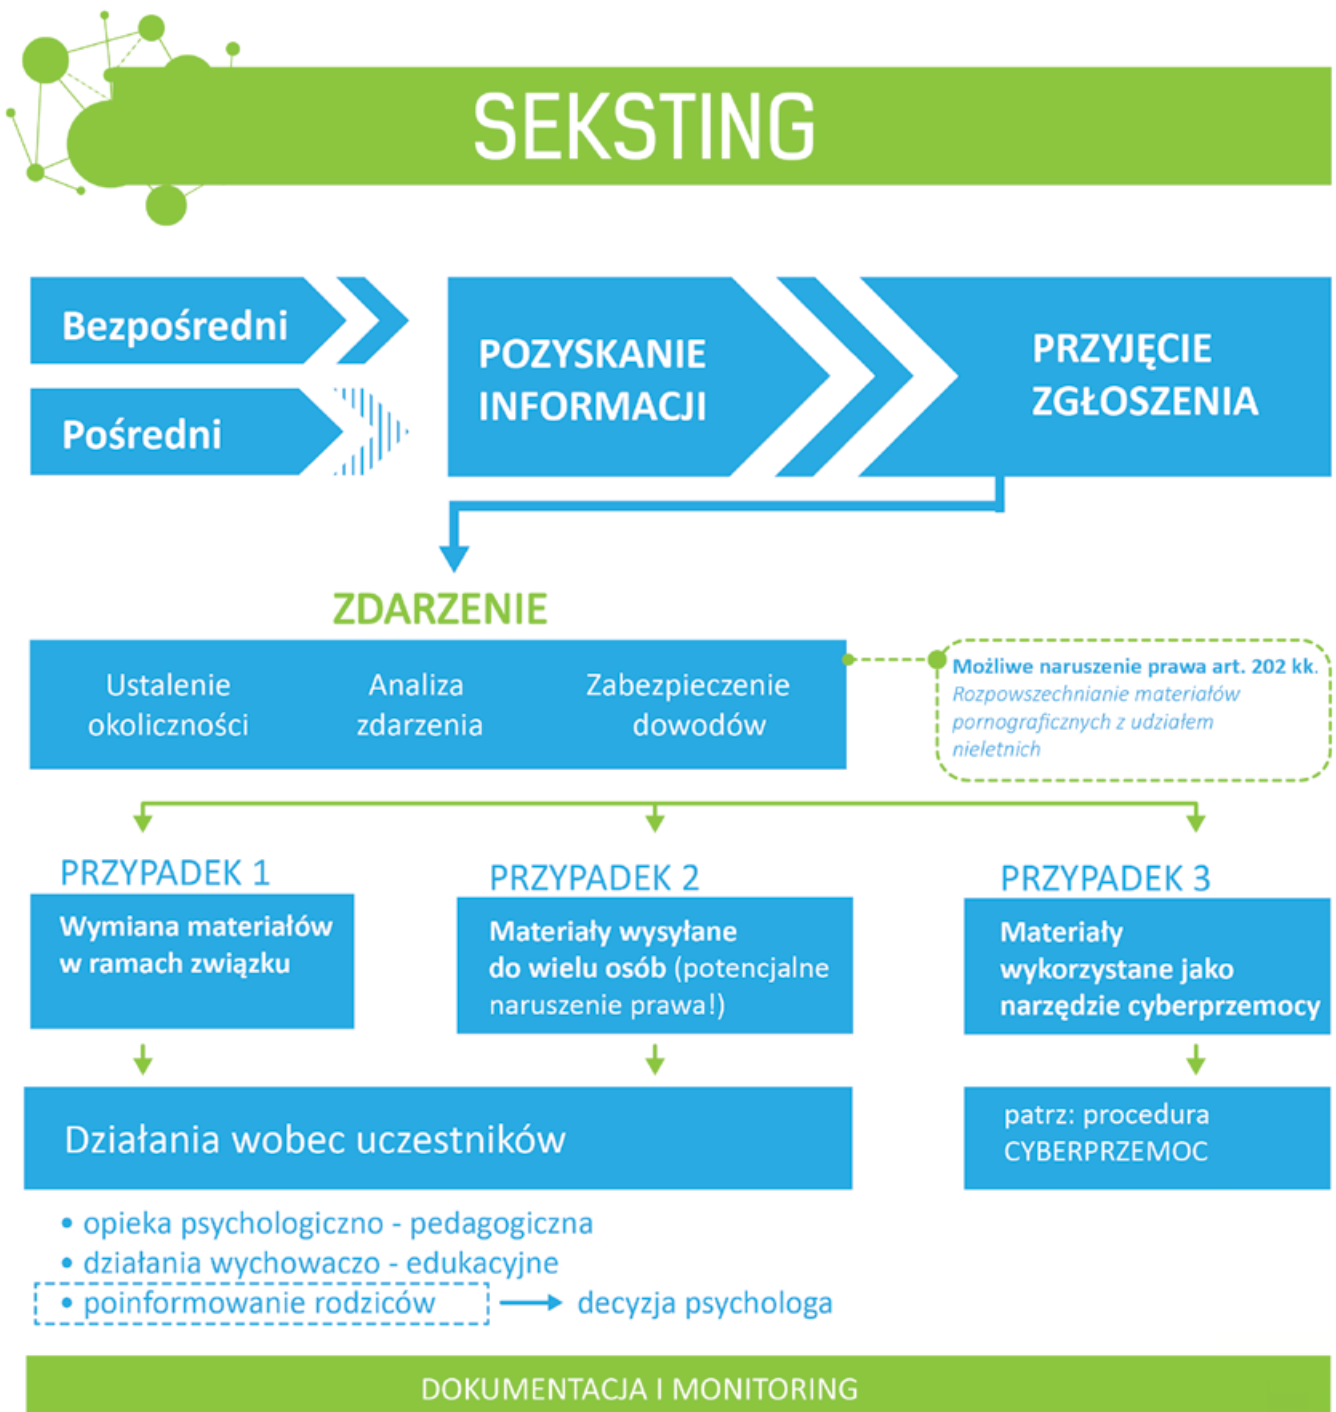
SEKSTING

Bezpośredni

Pośredni

POZYSKANIE INFORMACJI

PRZYJĘCIE ZGŁOSZENIA

ZDARZENIE

Ustalenie okoliczności

Analiza zdarzenia

Zabezpieczenie dowodów

Możliwe naruszenie prawa art. 202 kk.
Rozpowszechnianie materiałów pornograficznych z udziałem nieletnich

PRZYPADEK 1
Wymiana materiałów w ramach związku

PRZYPADEK 2
Materiały wysyłane do wielu osób (potencjalne naruszenie prawa!)

PRZYPADEK 3
Materiały wykorzystane jako narzędzie cyberprzemocy

Działania wobec uczestników

patrz: procedura CYBERPRZEMOC

• opieka psychologiczno - pedagogiczna
• działania wychowaczo - edukacyjne
• poinformowanie rodziców → decyzja psychologa

DOKUMENTACJA I MONITORING